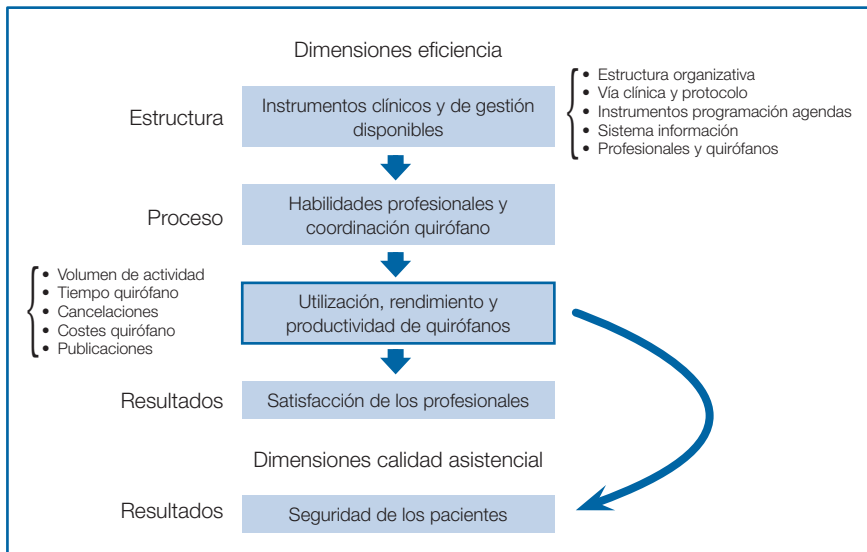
Dimensiones eficiencia

Estructura

Instrumentos clínicos y de gestión disponibles

- Estructura organizativa
- Vía clínica y protocolo
- Instrumentos programación agendas
- Sistema información
- Profesionales y quirófanos

Proceso

Habilidades profesionales y coordinación quirófano

- Volumen de actividad
- Tiempo quirófano
- Cancelaciones
- Costes quirófano
- Publicaciones

Utilización, rendimiento y productividad de quirófanos

Resultados

Satisfacción de los profesionales

Dimensiones calidad asistencial

Resultados

Seguridad de los pacientes